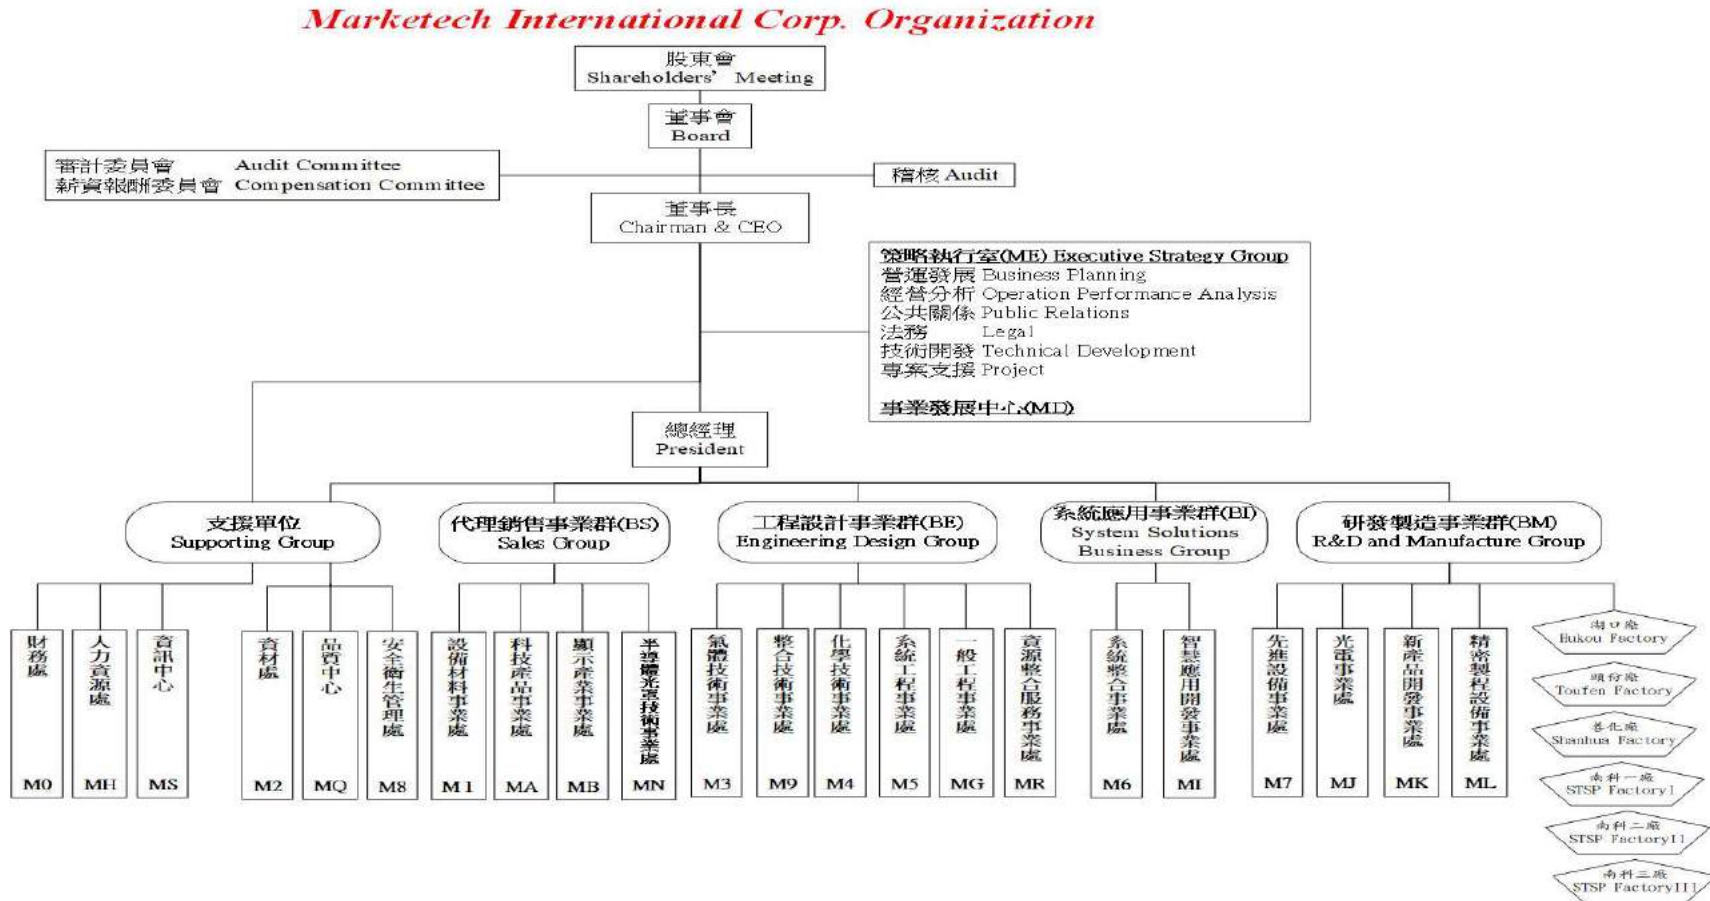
Marketech International Corp. Organization

股東會
Shareholders' Meeting

董事會
Board

審計委員會 Audit Committee
薪資報酬委員會 Compensation Committee

稽核 Audit

董事長
Chairman & CEO

策略執行室(ME) Executive Strategy Group
營運發展 Business Planning
經營分析 Operation Performance Analysis
公共關係 Public Relations
法務 Legal
技術開發 Technical Development
專案支援 Project

事業發展中心(MD)

總經理
President

支援單位
Supporting Group

代理銷售事業群(BS)
Sales Group

工程設計事業群(BE)
Engineering Design Group

系統應用事業群(BI)
System Solutions Business Group

研發製造事業群(BM)
R&D and Manufacture Group

財務處 M0
人力資源處 MH
資訊中心 MS
資材處 M2
品質中心 MQ
安全衛生管理處 M8
設備材料事業處 M1
科技產品事業處 MA
顯示產業事業處 MB
半導體光電技術事業處 MN
氣體技術事業處 M3
整合技術事業處 M9
化學技術事業處 M4
系統工程事業處 M5
一般工程事業處 MG
資源整合服務事業處 MR
系統整合事業處 M6
智慧應用開發事業處 MI
先進設備事業處 M7
光電事業處 MJ
新產品開發事業處 MK
精密製程設備事業處 ML

湖口廠
Hukou Factory
頭份廠
Toufen Factory
善化廠
Shanhua Factory
南科一廠
STSP FactoryI
南科二廠
STSP FactoryII
南科三廠
STSP FactoryIII